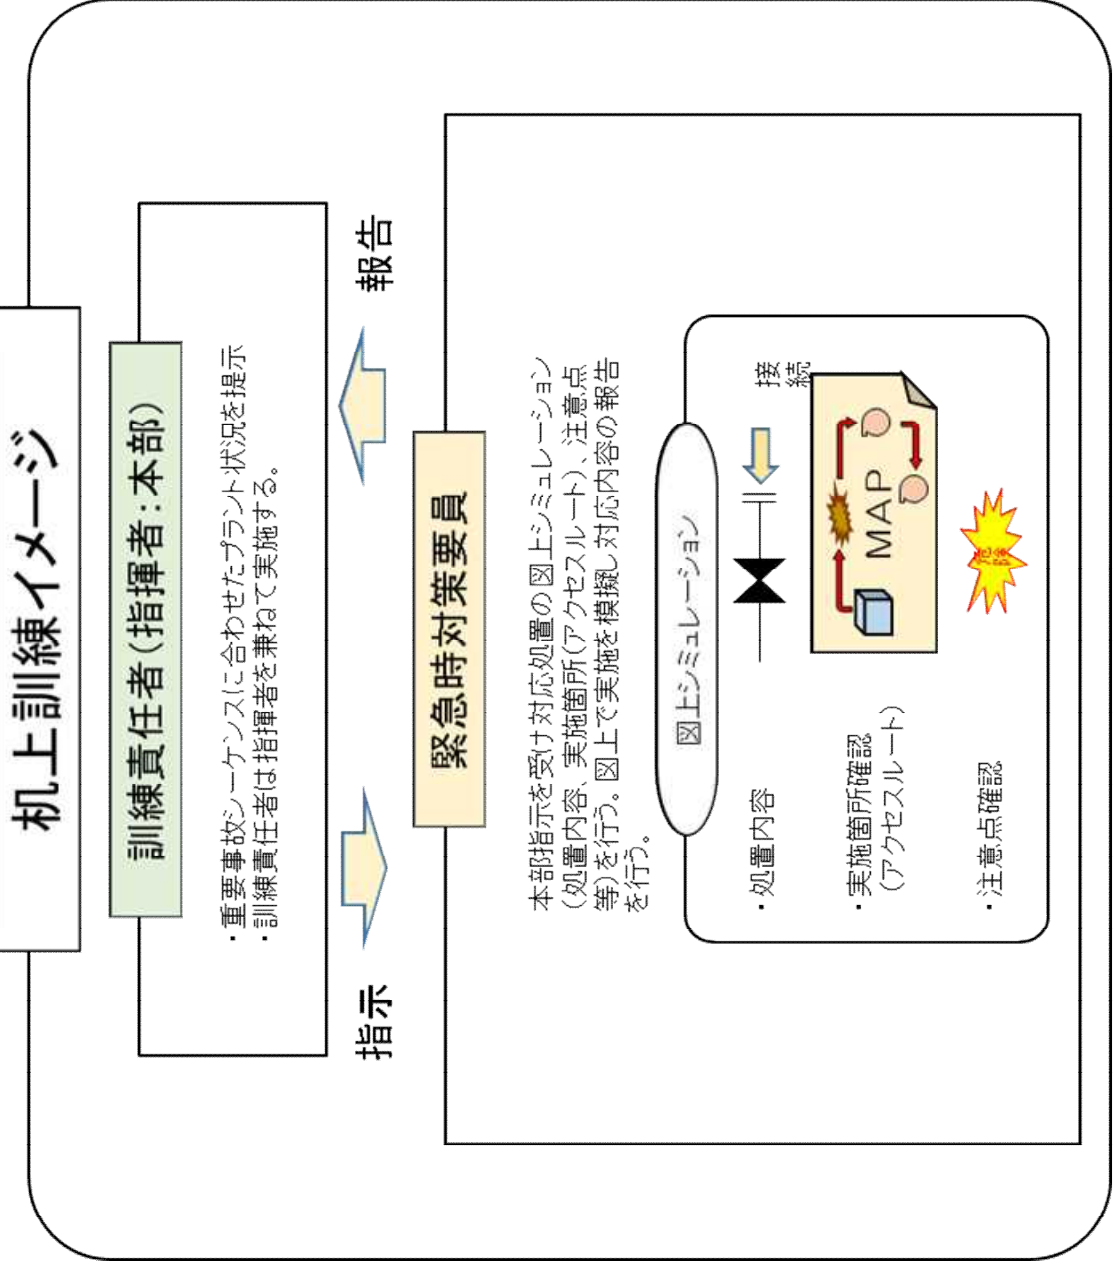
机上訓練イメージ

訓練責任者(指揮者:本部)

・重要事故シーケンスに合わせたプラント状況を提示
・訓練責任者は指揮者を兼ねて実施する。

指示

報告

緊急時対策要員

本部指示を受け対応処置の図上シミュレーション(処置内容、実施箇所(アクセスルート)、注意点等)を行う。図上で実施を模擬し対応内容の報告を行う。

図上シミュレーション

・処置内容

・実施箇所確認(アクセスルート)

・注意点確認

接続

MAP